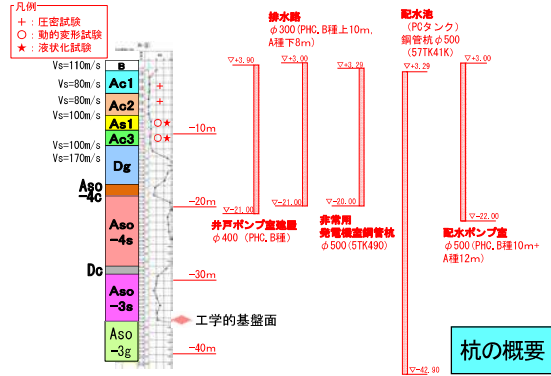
凡例
＋：圧密試験
○：動的変形試験
★：液状化試験

B
Vs=110m/s
Ac1
Vs=80m/s
Ac2
Vs=80m/s
As1
Vs=100m/s
Ac3
Vs=100m/s
Vs=170m/s
Dg
Aso -4c
Aso -4s
Dc
Aso -3s
Aso -3g

＋
＋
○★
○★

-10m
-20m
-30m
-40m

工学的基盤面

▽+3.90
▽-21.00
井戸ポンプ室建屋
φ400 (PHC,B種)

排水路
φ300 (PHC,B種上10m, A種下8m)
▽+3.00
▽-21.00

▽+3.29
▽-20.00
非常用発電機室鋼管杭
φ500 (STK490)

配水池
(PCタンク)
鋼管杭φ500
(STK41K)
▽+3.29
▽-42.90

▽+3.00
▽-22.00
配水ポンプ室
φ500 (PHC,B種10m+A種12m)

杭の概要